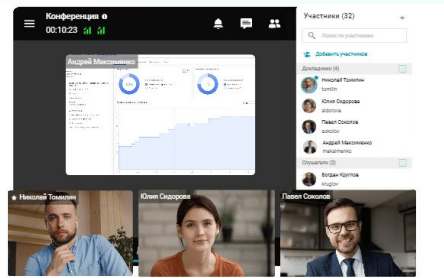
Конференция
00:10:23

Андрей Максименко

Николай Томилин
Юлия Сидорова
Павел Соколов

Участники (32)
+
Поиск по участникам
Добавить участников
Докладчики (4)
Николай Томилин
tomilin
Юлия Сидорова
sidorova
Павел Соколов
sokolov
Андрей Максименко
maksimenko
Слушатели (28)
Богдан Круглов
kruglov